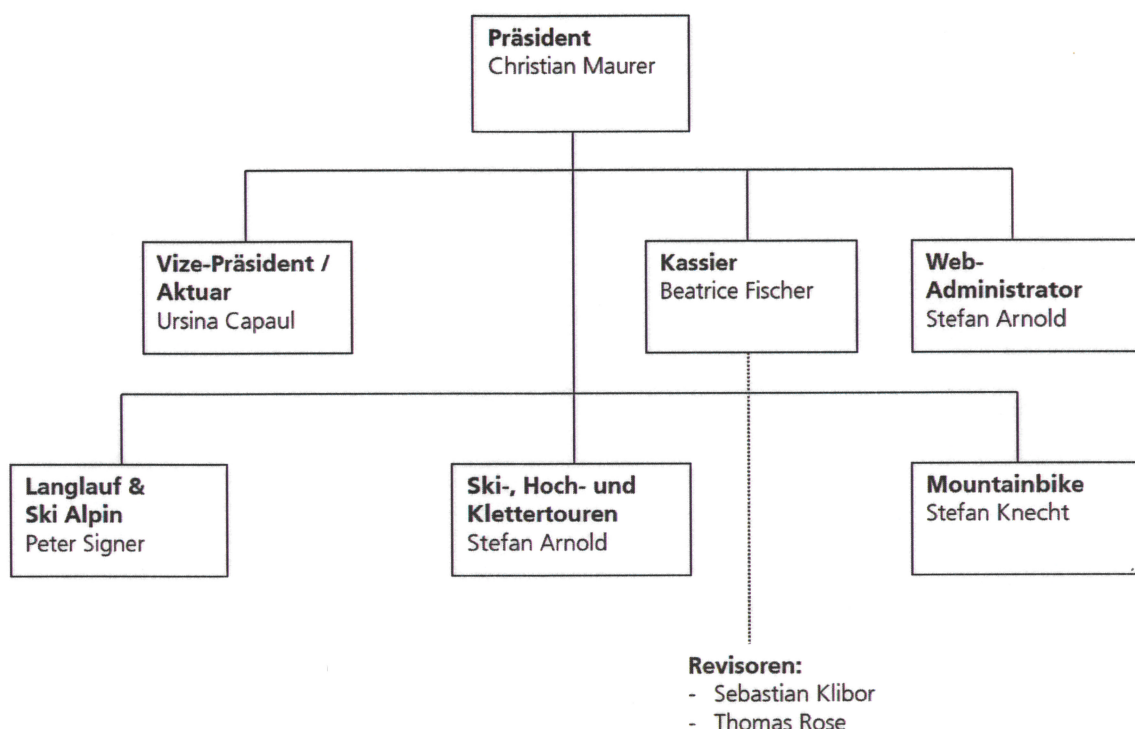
**Präsident**
Christian Maurer

**Vize-Präsident / Aktuar**
Ursina Capaul

**Kassier**
Beatrice Fischer

**Web-Administrator**
Stefan Arnold

**Langlauf & Ski Alpin**
Peter Signer

**Ski-, Hoch- und Klettertouren**
Stefan Arnold

**Mountainbike**
Stefan Knecht

**Revisoren:**
- Sebastian Klibor
- Thomas Rose